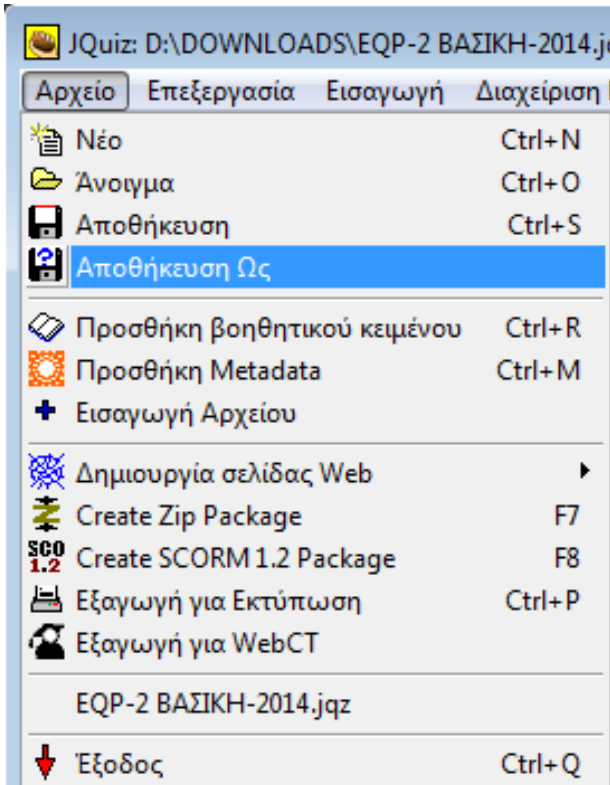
JQuiz: D:\DOWNLOADS\EQP-2 ΒΑΣΙΚΗ-2014.jq

Αρχείο | Επεξεργασία | Εισαγωγή | Διαχείριση

Νέο Ctrl+N
Άνοιγμα Ctrl+O
Αποθήκευση Ctrl+S
Αποθήκευση Ως

Προσθήκη βοηθητικού κειμένου Ctrl+R
Προσθήκη Metadata Ctrl+M
Εισαγωγή Αρχείου

Δημιουργία σελίδας Web
Create Zip Package F7
SCO 1.2 Create SCORM 1.2 Package F8
Εξαγωγή για Εκτύπωση Ctrl+P
Εξαγωγή για WebCT

EQP-2 ΒΑΣΙΚΗ-2014.jqz

Έξοδος Ctrl+Q